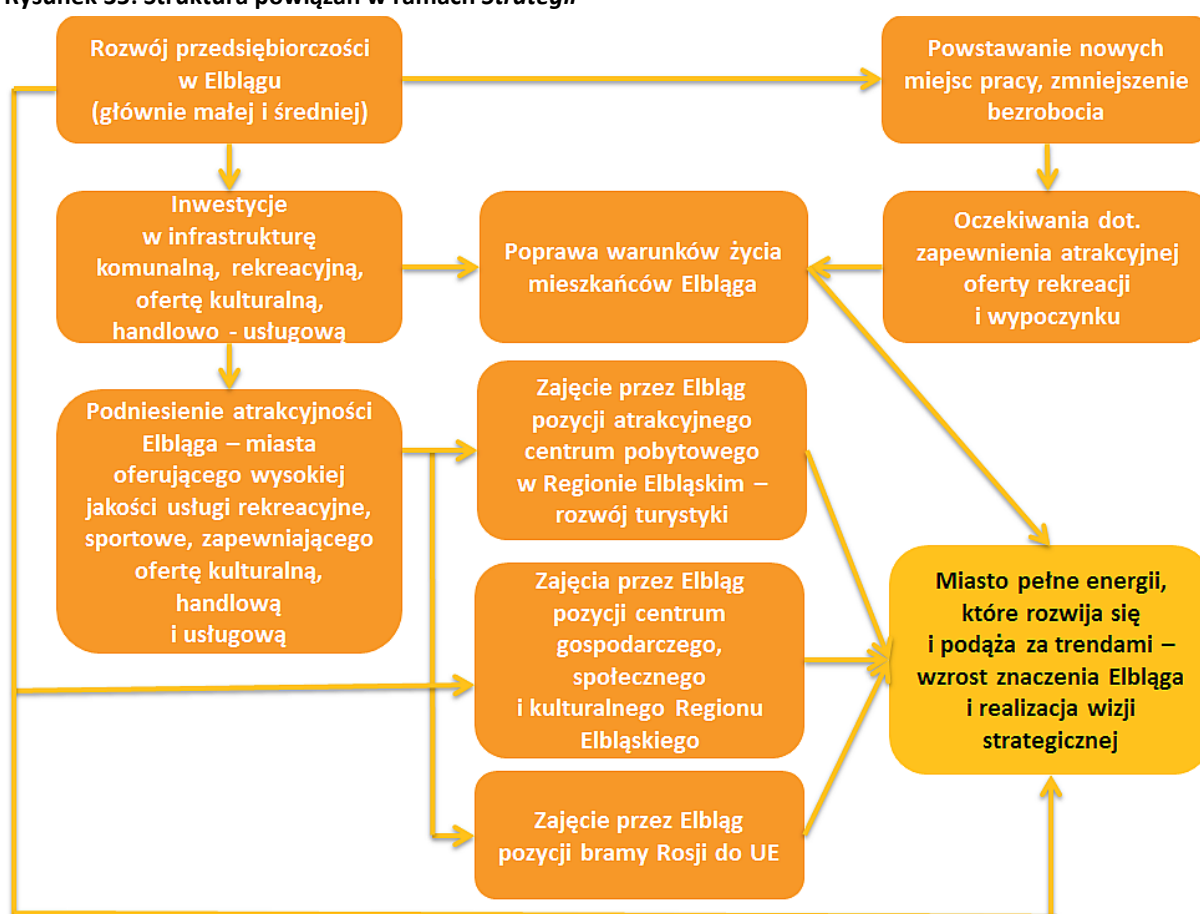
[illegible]

Rozwój przedsiębiorczości w Elblągu (głównie małej i średniej)

Powstawanie nowych miejsc pracy, zmniejszenie bezrobocia

Inwestycje w infrastrukturę komunalną, rekreacyjną, ofertę kulturalną, handlowo - usługową

Poprawa warunków życia mieszkańców Elbląga

Oczekiwania dot. zapewnienia atrakcyjnej oferty rekreacji i wypoczynku

Podniesienie atrakcyjności Elbląga – miasta oferującego wysokiej jakości usługi rekreacyjne, sportowe, zapewniającego ofertę kulturalną, handlową i usługową

Zajęcie przez Elbląg pozycji atrakcyjnego centrum pobytowego w Regionie Elbląskim – rozwój turystyki

Zajęcia przez Elbląg pozycji centrum gospodarczego, społecznego i kulturalnego Regionu Elbląskiego

Zajęcie przez Elbląg pozycji bramy Rosji do UE

Miasto pełne energii, które rozwija się i podąża za trendami – wzrost znaczenia Elbląga i realizacja wizji strategicznej